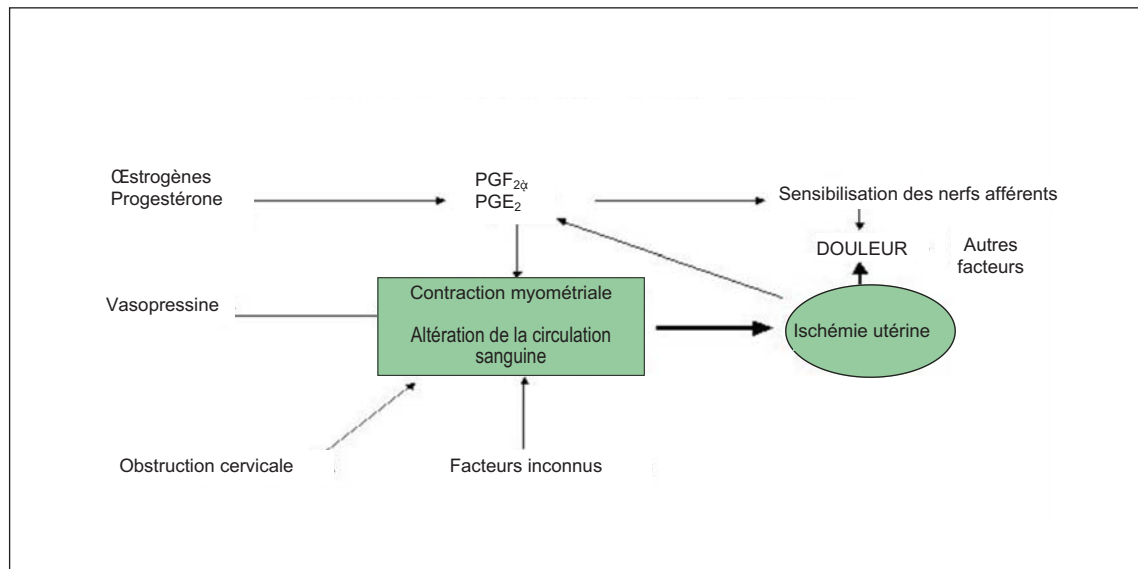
Œstrogènes
Progestérone

$PGF_{2α}$
$PGE_2$

Sensibilisation des nerfs afférents

DOULEUR

Autres facteurs

Vasopressine

Contraction myométriale

Altération de la circulation sanguine

Ischémie utérine

Obstruction cervicale

Facteurs inconnus